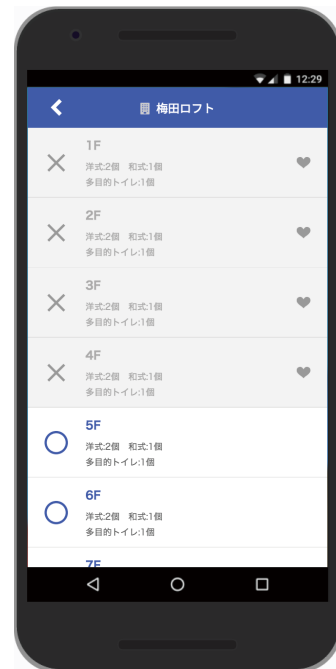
12:29

梅田ロフト

1F
洋式:2個　和式:1個
多目的トイレ:1個

2F
洋式:2個　和式:1個
多目的トイレ:1個

3F
洋式:2個　和式:1個
多目的トイレ:1個

4F
洋式:2個　和式:1個
多目的トイレ:1個

5F
洋式:2個　和式:1個
多目的トイレ:1個

6F
洋式:2個　和式:1個
多目的トイレ:1個

7F